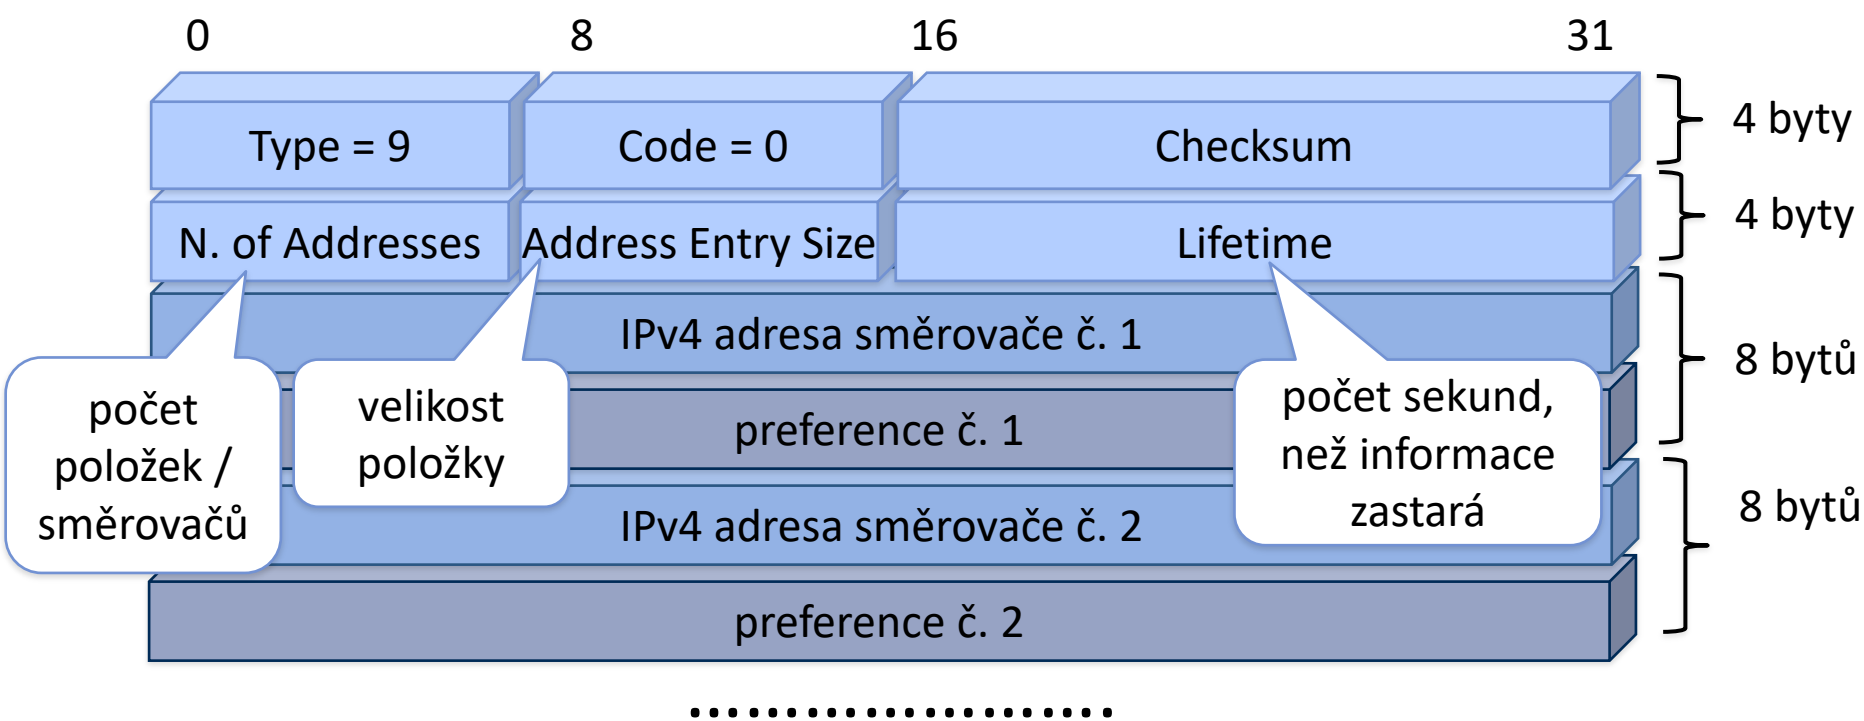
0 8 16 31

Type = 9
Code = 0
Checksum
4 byty

N. of Addresses
Address Entry Size
Lifetime
4 byty

IPv4 adresa směrovače č. 1
preference č. 1
8 bytů

IPv4 adresa směrovače č. 2
preference č. 2
8 bytů

počet položek / směrovačů

velikost položky

počet sekund, než informace zastará

........................